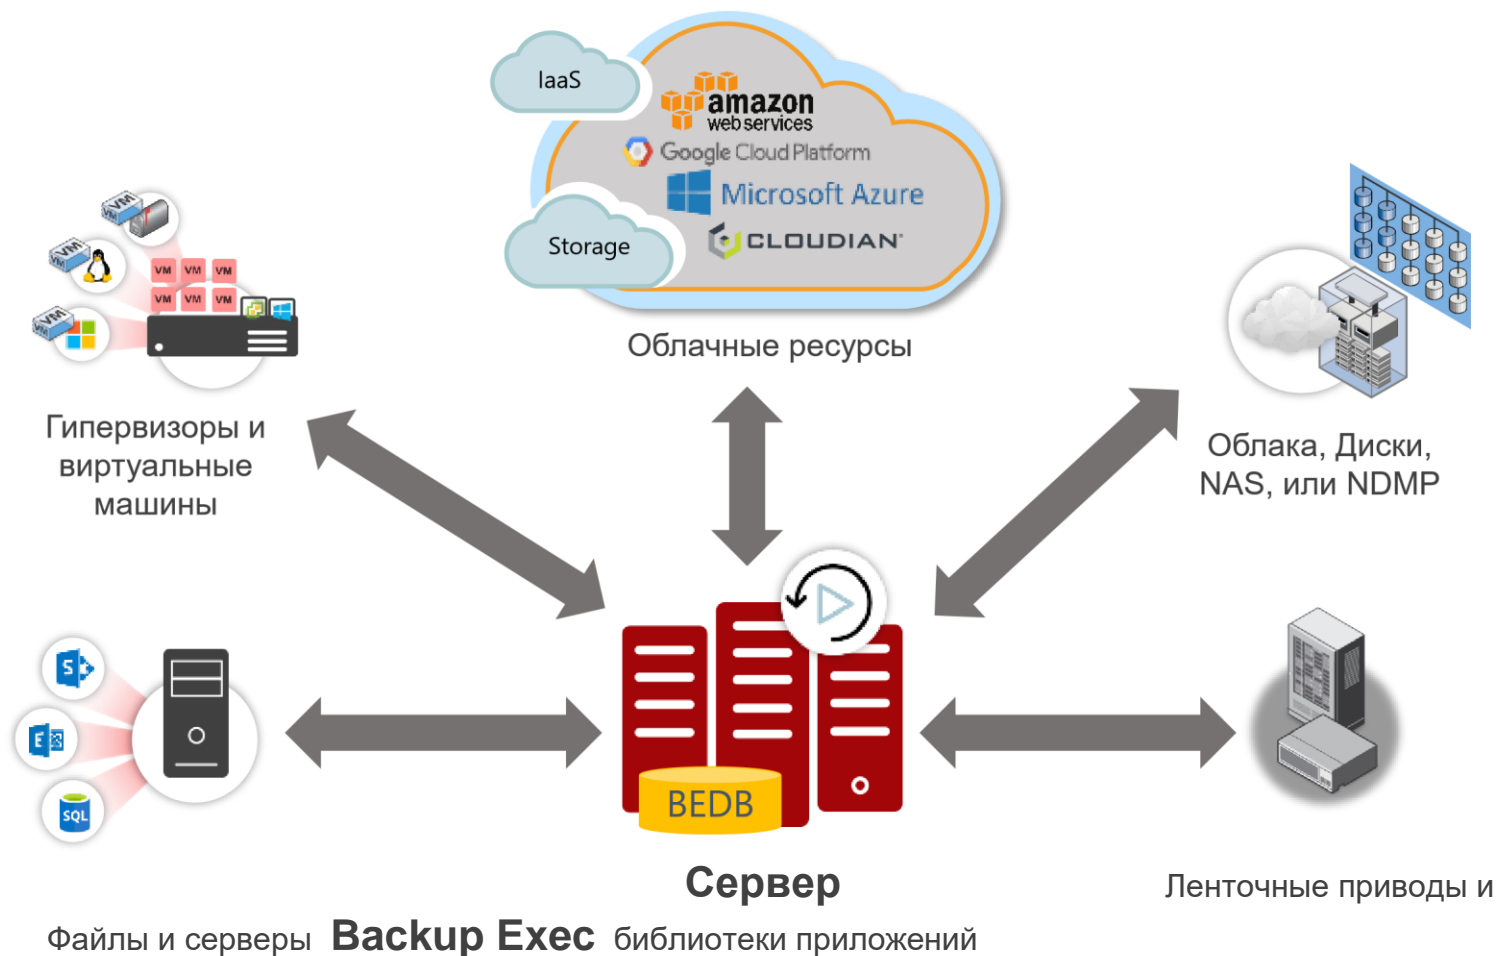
IaaS

amazon web services

Google Cloud Platform

Microsoft Azure

Storage

CLOUDIAN

Облачные ресурсы

VM VM VM VM VM VM VM VM VM

Гипервизоры и виртуальные машины

Облака, Диски, NAS, или NDMP

S

E

SQL

BEDB

Сервер

Ленточные приводы и

Файлы и серверы Backup Exec библиотеки приложений